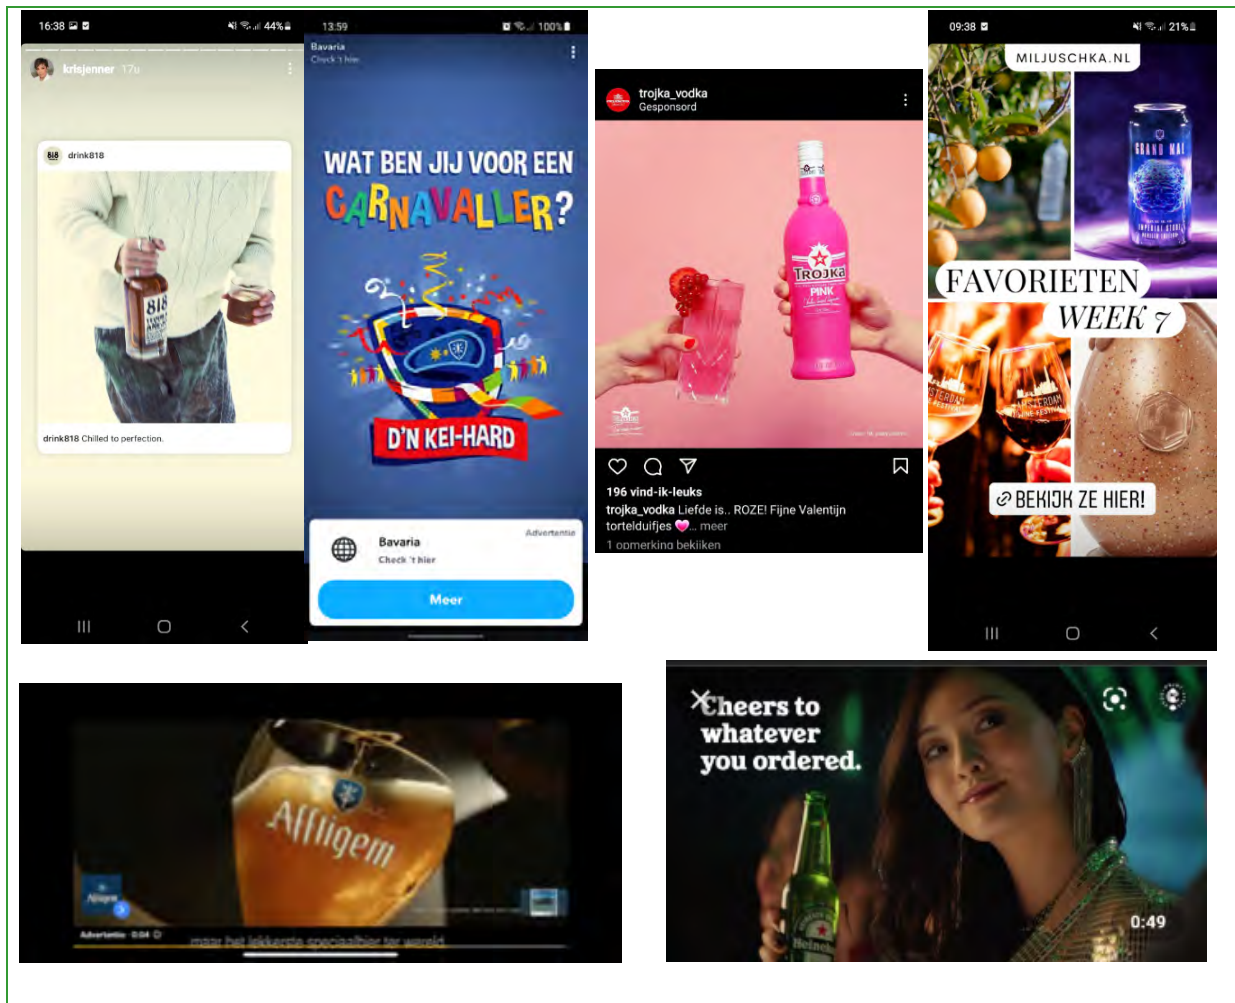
16:38 44%

krisjenner 17u

drink818

818

drink818 Chilled to perfection.

13:59 100%

Bavaria
Check 't hier

WAT BEN JIJ VOOR EEN CARNAVALLER?

D'N KEI-HARD

Bavaria
Check 't hier

Advertentie

Meer

trojka_vodka
Gesponsord

TROJKA
PINK

196 vind-ik-leuks

trojka_vodka Liefde is.. ROZE! Fijne Valentijn tortelduifjes 💗... meer

1 opmerking bekijken

09:38 21%

MILJUSCHKA.NL

GRAND MAI

FAVORIETEN
WEEK 7

BEKIJK ZE HIER!

Affligem

Advertentie · 0:04

maar het lekkerste speciaalbier ter wereld

Cheers to whatever you ordered.

Heineken

0:49